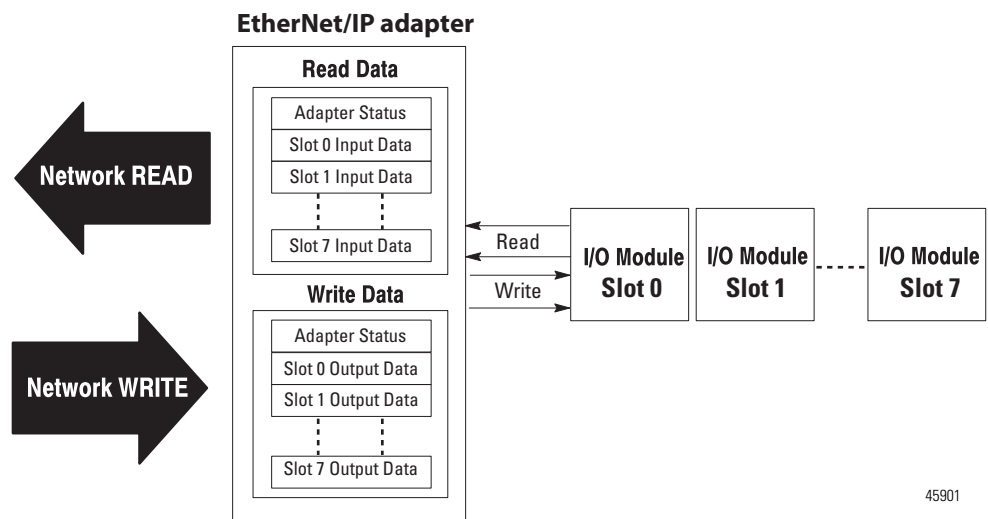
EtherNet/IP adapter

Read Data

Adapter Status

Slot 0 Input Data

Slot 1 Input Data

Slot 7 Input Data

Write Data

Adapter Status

Slot 0 Output Data

Slot 1 Output Data

Slot 7 Output Data

Network READ

Network WRITE

Read

Write

I/O Module Slot 0

I/O Module Slot 1

I/O Module Slot 7

45901